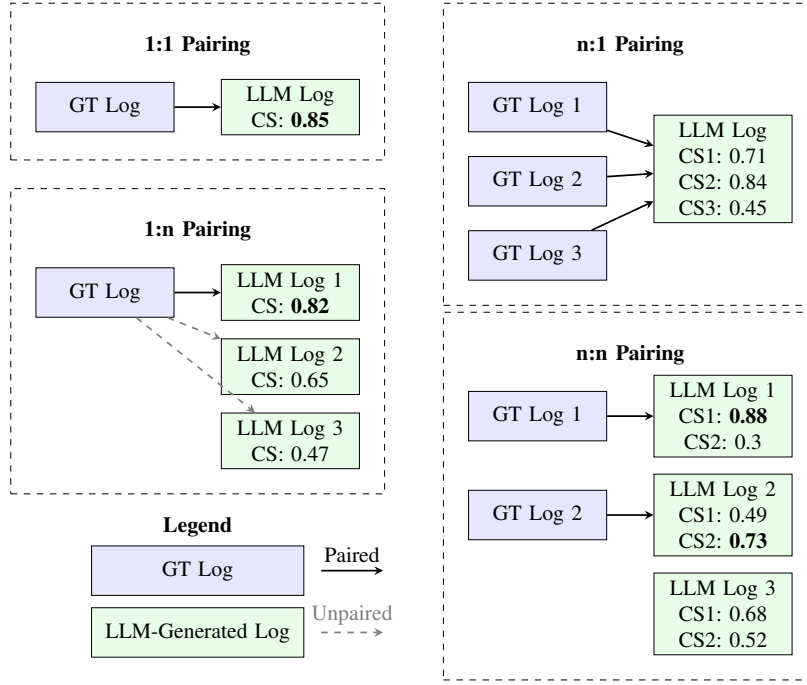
1:1 Pairing

GT Log

LLM Log
CS: **0.85**

1:n Pairing

GT Log

LLM Log 1
CS: **0.82**

LLM Log 2
CS: 0.65

LLM Log 3
CS: 0.47

Legend

GT Log

Paired

LLM-Generated Log

Unpaired

n:1 Pairing

GT Log 1

GT Log 2

GT Log 3

LLM Log
CS1: 0.71
CS2: 0.84
CS3: 0.45

n:n Pairing

GT Log 1

LLM Log 1
CS1: **0.88**
CS2: 0.3

GT Log 2

LLM Log 2
CS1: 0.49
CS2: **0.73**

LLM Log 3
CS1: 0.68
CS2: 0.52